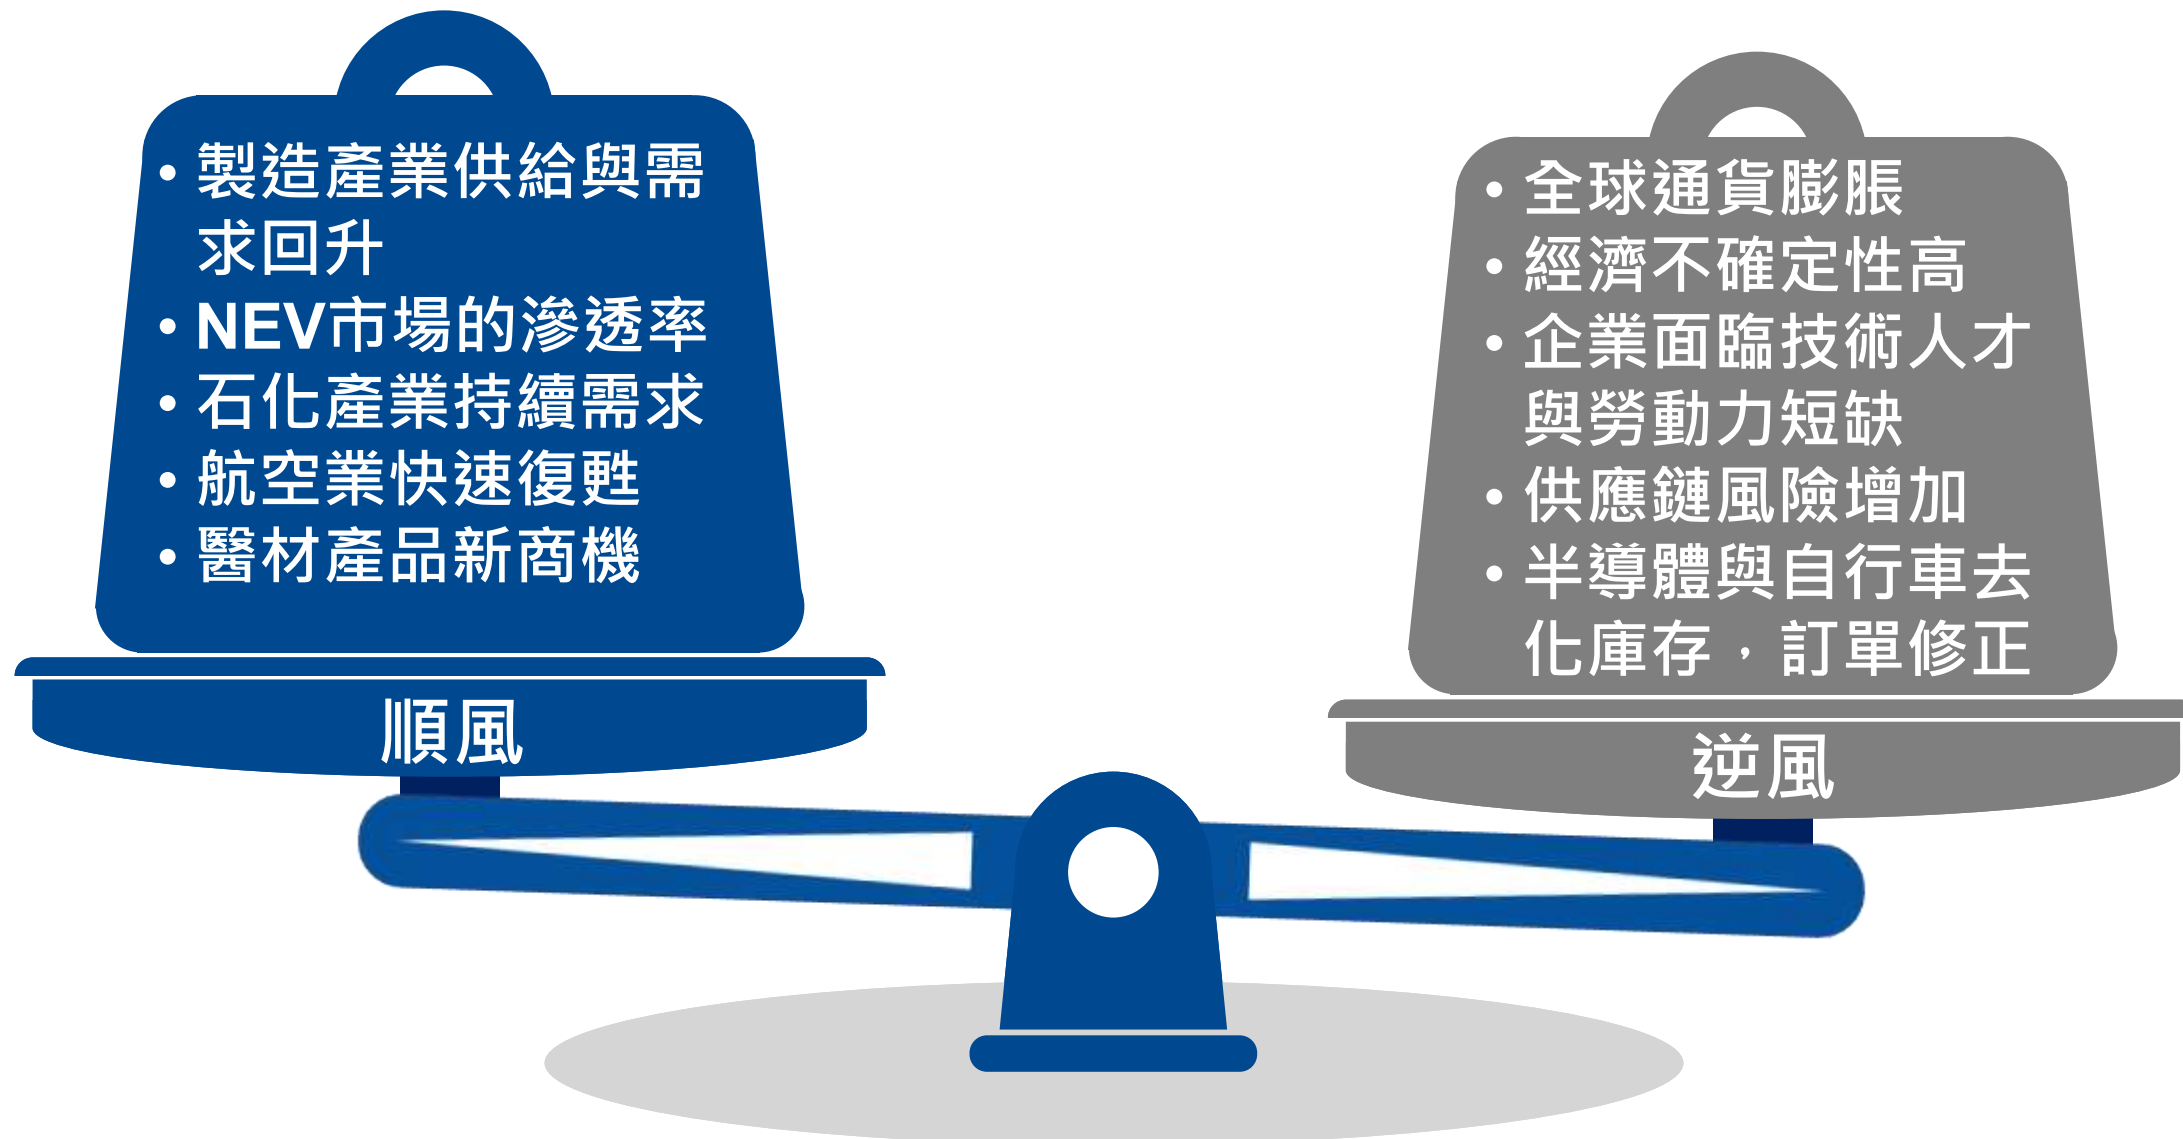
• 製造產業供給與需求回升
• NEV市場的滲透率
• 石化產業持續需求
• 航空業快速復甦
• 醫材產品新商機

順風

• 全球通貨膨脹
• 經濟不確定性高
• 企業面臨技術人才與勞動力短缺
• 供應鏈風險增加
• 半導體與自行車去化庫存，訂單修正

逆風